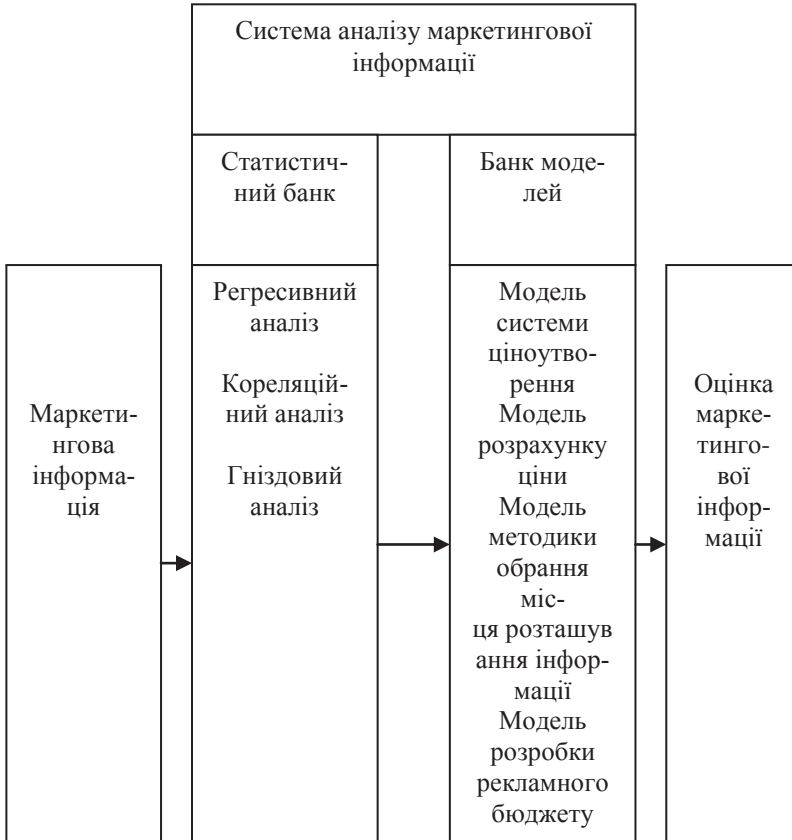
Система аналізу маркетингової інформації

Статистичний банк

Банк моделей

Маркетингова інформація

Регресивний аналіз

Кореляційний аналіз

Гніздовий аналіз

Модель системи ціноутворення
Модель розрахунку ціни
Модель методики обрання місця розташування інформації
Модель розробки рекламного бюджету

Оцінка маркетингової інформації